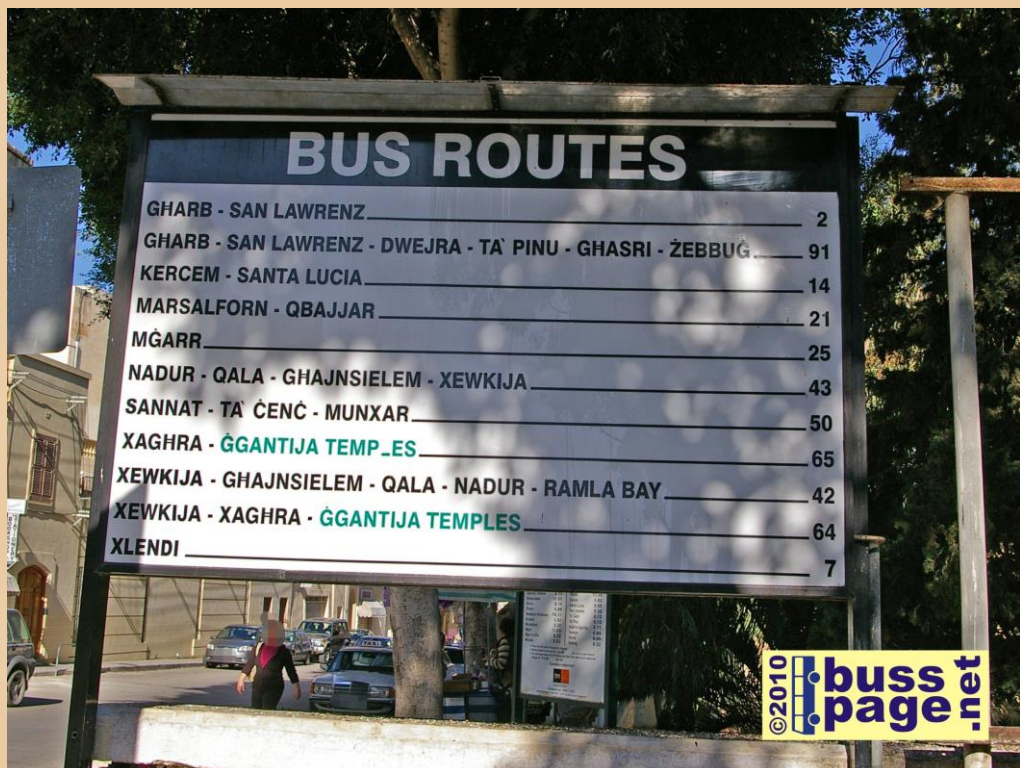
BUS ROUTES

GHARB - SAN LAWRENZ 2

GHARB - SAN LAWRENZ - DWEJRA - TA` PINU - GHASRI - ŻEBBUĠ 91

KERCEM - SANTA LUCIA 14

MARSALFORN - QBAJJAR 21

MĠARR 25

NADUR - QALA - GHAJNSIELEM - XEWKIJA 43

SANNAT - TA` ĊENĊ - MUNXAR 50

XAGHRA - ĠGANTIJA TEMP_ES 65

XEWKIJA - GHAJNSIELEM - QALA - NADUR - RAMLA BAY 42

XEWKIJA - XAGHRA - ĠGANTIJA TEMPLES 64

XLENDI 7

©2010 busspage.net